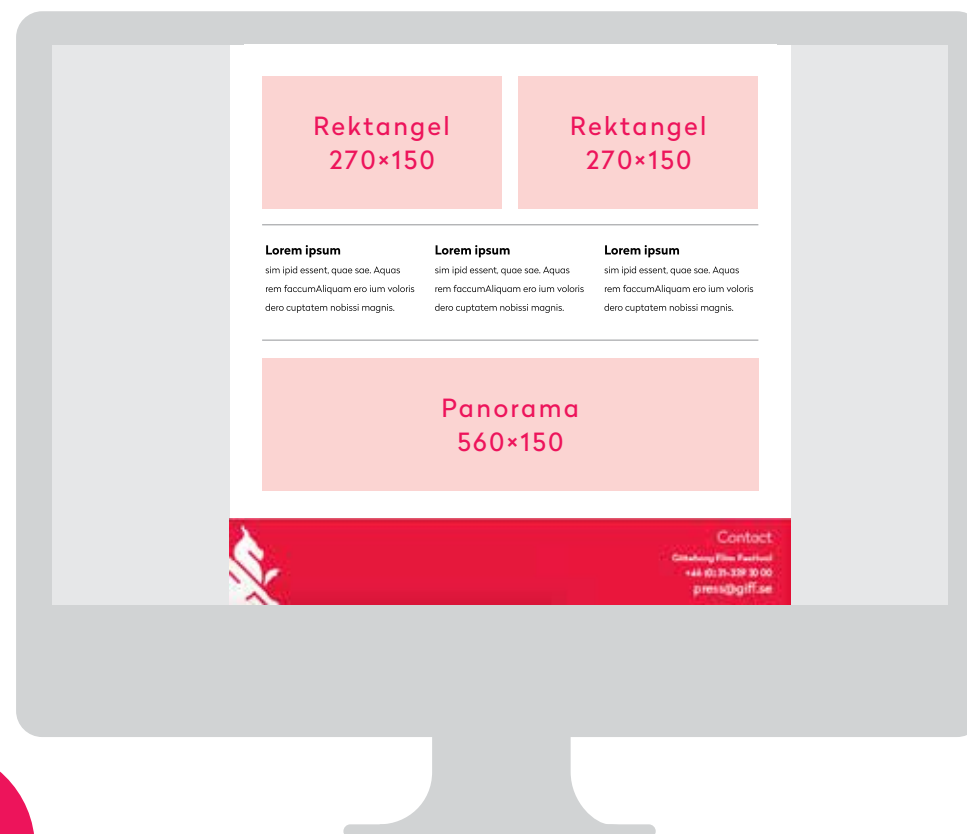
Rektangel
270×150

Rektangel
270×150

Lorem ipsum
sim ipid essent, quae sae. Aquas rem faccumAliquam ero ium voloris dero cuptatem nobissi magnis.

Lorem ipsum
sim ipid essent, quae sae. Aquas rem faccumAliquam ero ium voloris dero cuptatem nobissi magnis.

Lorem ipsum
sim ipid essent, quae sae. Aquas rem faccumAliquam ero ium voloris dero cuptatem nobissi magnis.

Panorama
560×150

Contact
Göteborg Film Festival
+46 (0) 31-339 30 00
press@giff.se